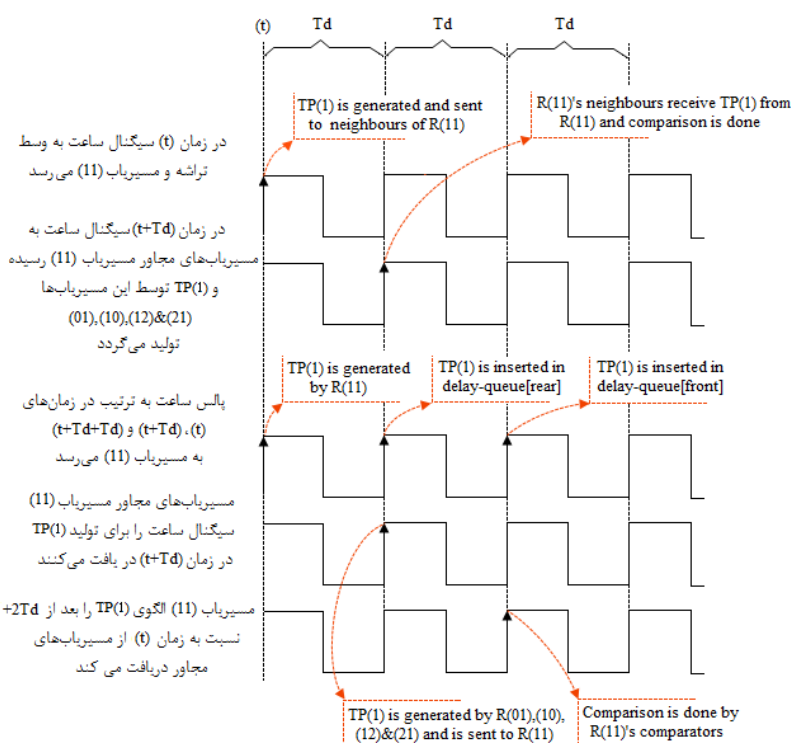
(t)
Td
Td
Td

TP(1) is generated and sent to neighbours of R(11)

R(11)'s neighbours receive TP(1) from R(11) and comparison is done

در زمان (t) سیگنال ساعت به وسط تراشه و مسیریاب (11) می‌رسد

در زمان (t+Td)سیگنال ساعت به مسیریاب‌های مجاور مسیریاب (11) رسیده و TP(1) توسط این مسیریاب‌ها (01),(10),(12)&(21) تولید می‌گردد

TP(1) is generated by R(11)

TP(1) is inserted in delay-queue[rear]

TP(1) is inserted in delay-queue[front]

پالس ساعت به ترتیب در زمان‌های (t)، (t+Td) و (t+Td+Td) به مسیریاب (11) می‌رسد

مسیریاب‌های مجاور مسیریاب (11) سیگنال ساعت را برای تولید TP(1) در زمان (t+Td) در یافت می‌کنند

مسیریاب (11) الگوی TP(1) را بعد از t+2Td نسبت به زمان (t) از مسیریاب‌های مجاور دریافت می کند

TP(1) is generated by R(01),(10),(12)&(21) and is sent to R(11)

Comparison is done by R(11)'s comparators